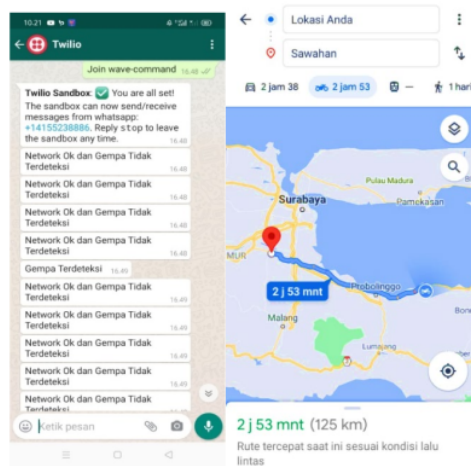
10.21

Twilio

Join wave-command 16.48

Twilio Sandbox: ✅ You are all set! The sandbox can now send/receive messages from whatsapp: +14155238886. Reply stop to leave the sandbox any time. 16.48

Network Ok dan Gempa Tidak Terdeteksi 16.48

Network Ok dan Gempa Tidak Terdeteksi 16.48

Network Ok dan Gempa Tidak Terdeteksi 16.48

Network Ok dan Gempa Tidak Terdeteksi 16.48

Gempa Terdeteksi 16.49

Network Ok dan Gempa Tidak Terdeteksi 16.49

Network Ok dan Gempa Tidak Terdeteksi 16.49

Network Ok dan Gempa Tidak Terdeteksi 16.49

Network Ok dan Gempa Tidak Terdeteksi 16.49

Network Ok dan Gempa Tidak Terdeteksi

Ketik pesan

Lokasi Anda

Sawahan

2 jam 38 | 2 jam 53 | — | 1 hari

Pulau Madura

Surabaya

Pamekasan

MUR

2 j 53 mnt

Probolinggo

Malang

Lumajang

Bon

2 j 53 mnt (125 km)

Rute tercepat saat ini sesuai kondisi lalu lintas